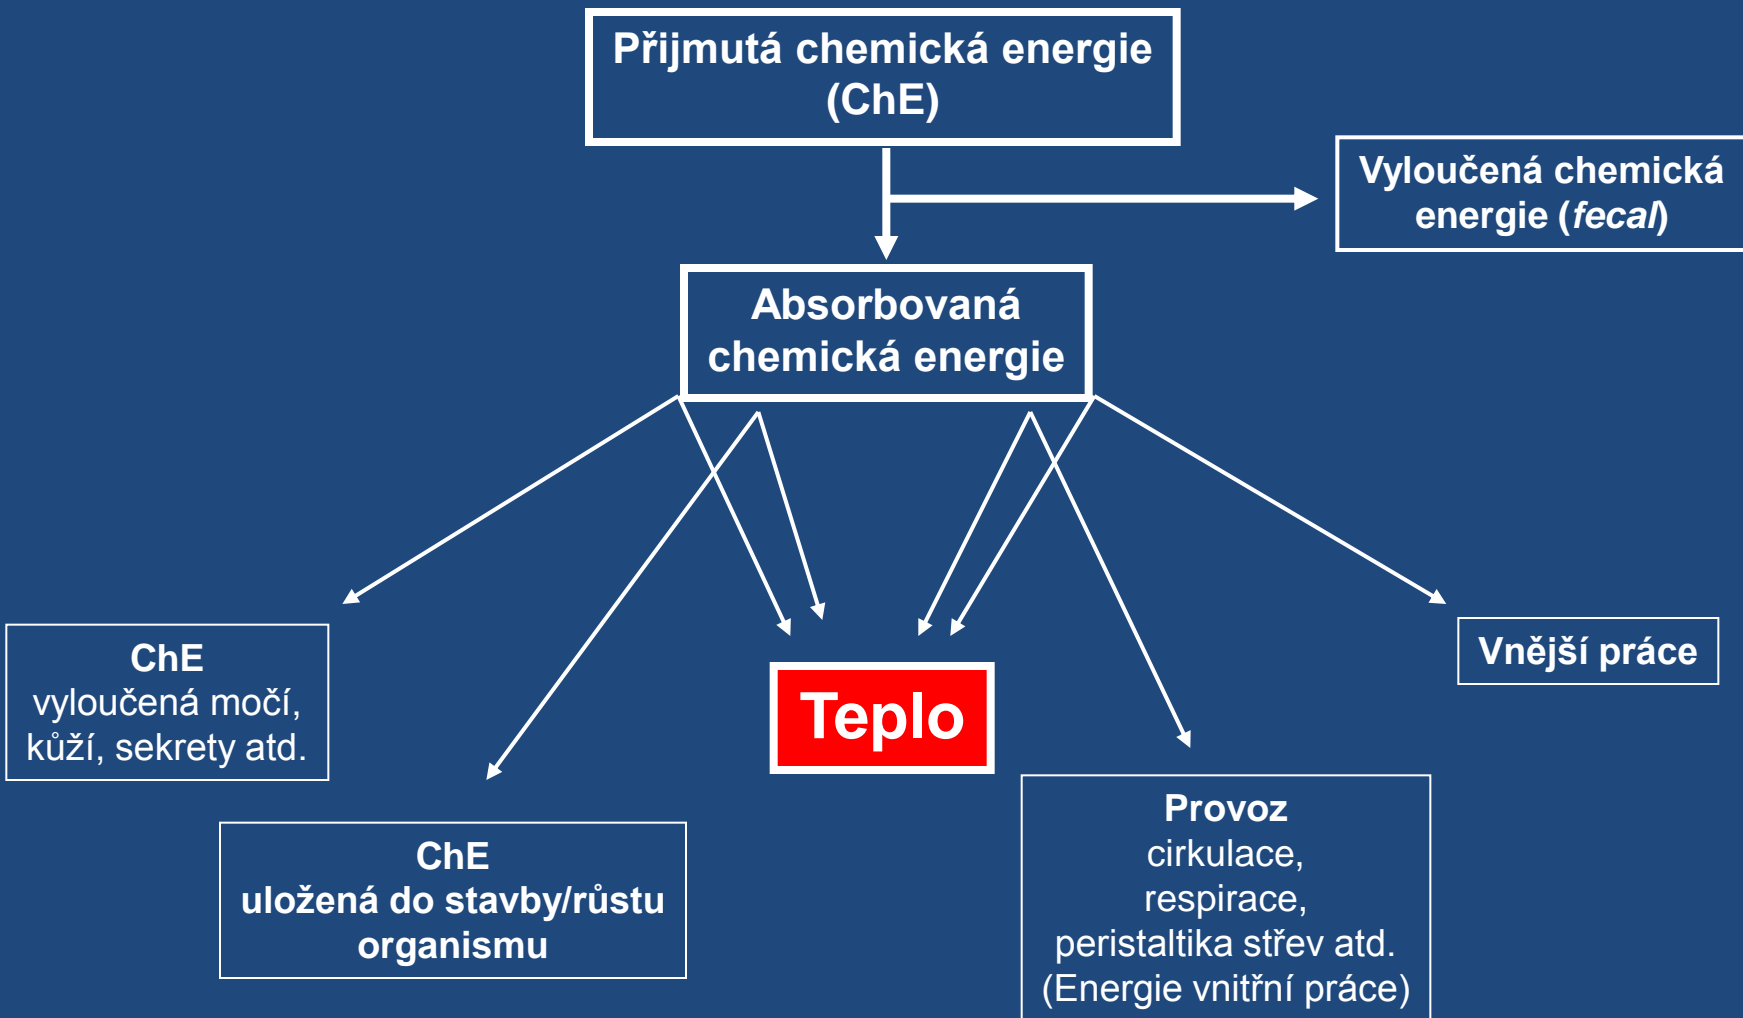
Přijmutá chemická energie (ChE)

Vyloučená chemická energie (*fecal*)

Absorbovaná chemická energie

ChE
vyloučená močí, kůží, sekrety atd.

Teplo

Vnější práce

ChE
uložená do stavby/růstu organismu

Provoz
cirkulace, respirace, peristaltika střev atd. (Energie vnitřní práce)